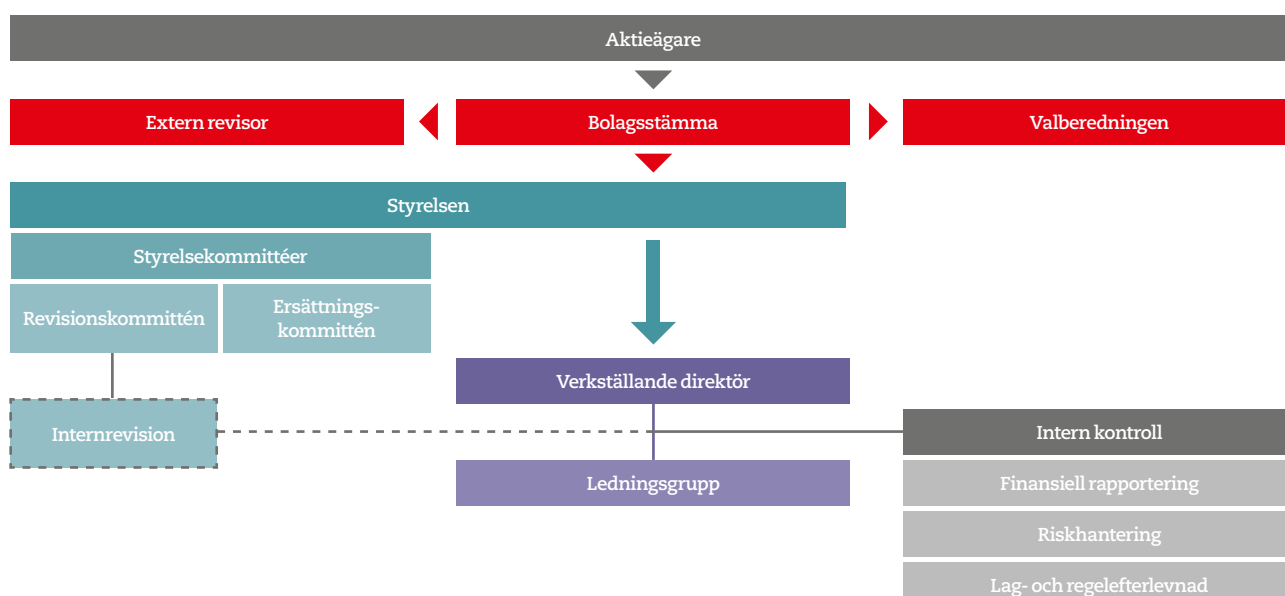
Aktieägare

Extern revisor

Bolagsstämma

Valberedningen

Styrelsen

Styrelsekommittéer

Revisionskommittén

Ersättningskommittén

Verkställande direktör

Internrevision

Intern kontroll

Ledningsgrupp

Finansiell rapportering

Riskhantering

Lag- och regelefterlevnad